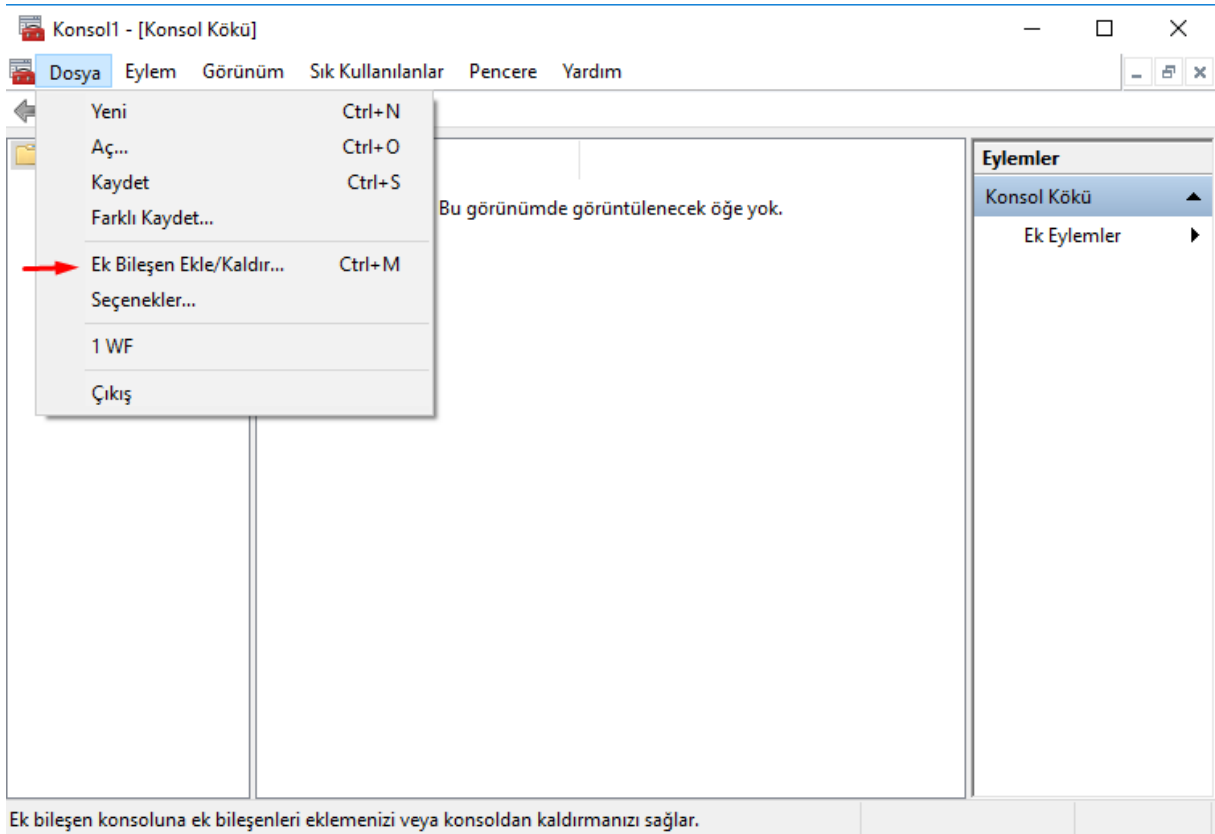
Konsol1 - [Konsol Kökü]

Dosya Eylem Görünüm Sık Kullanılanlar Pencere Yardım

Yeni Ctrl+N
Aç... Ctrl+O
Kaydet Ctrl+S
Farklı Kaydet...
Ek Bileşen Ekle/Kaldır... Ctrl+M
Seçenekler...
1 WF
Çıkış

Bu görünümde görüntülenecek öğe yok.

Eylemler
Konsol Kökü
Ek Eylemler

Ek bileşen konsoluna ek bileşenleri eklemenizi veya konsoldan kaldırmanızı sağlar.